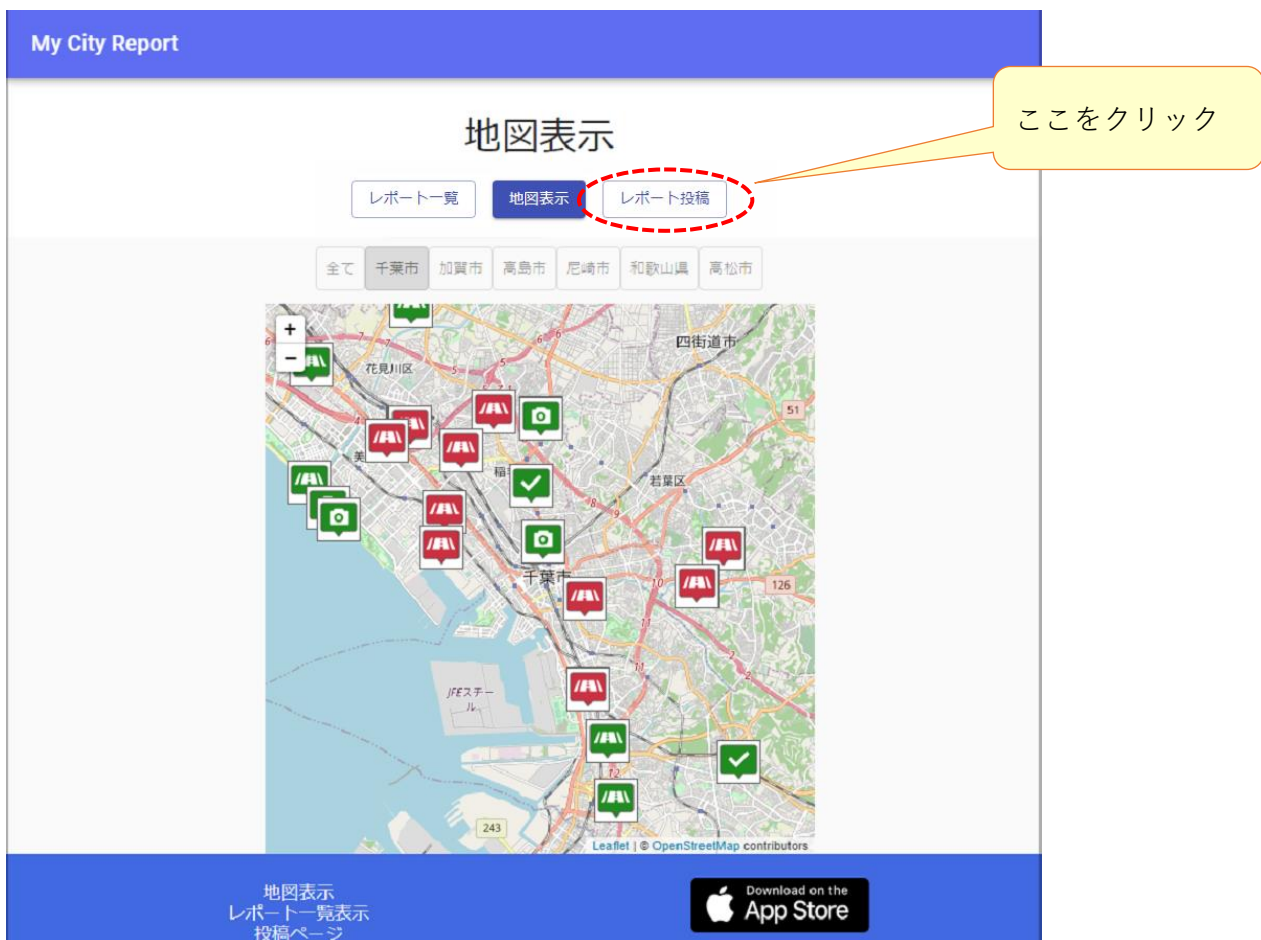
My City Report

ここをクリック

地図表示

レポート一覧 地図表示 レポート投稿

全て 千葉市 加賀市 高島市 尼崎市 和歌山県 高松市

+
−

四街道市
花見川区
51
若葉区
千葉市
126
JFEスチール
243

Leaflet | © OpenStreetMap contributors

地図表示
レポート一覧表示
投稿ページ

Download on the App Store